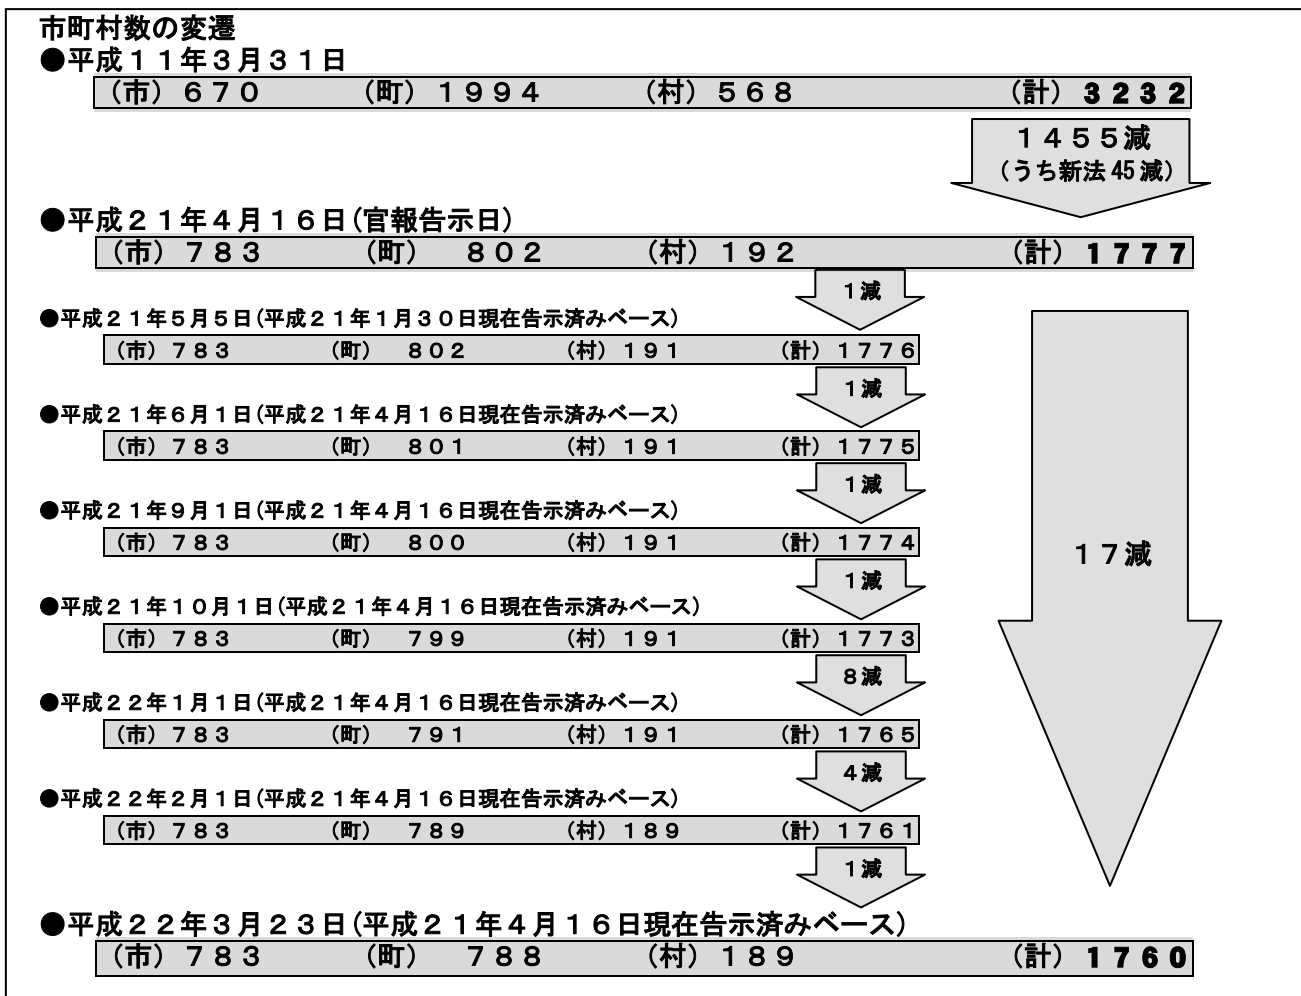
市町村数の変遷

●平成１１年３月３１日

（市）６７０　（町）１９９４　（村）５６８　（計）３２３２

１４５５減
（うち新法45減）

●平成２１年４月１６日(官報告示日)

（市）７８３　（町）８０２　（村）１９２　（計）１７７７

１減

●平成２１年５月５日(平成２１年１月３０日現在告示済みベース)

（市）７８３　（町）８０２　（村）１９１　（計）１７７６

１減

●平成２１年６月１日(平成２１年４月１６日現在告示済みベース)

（市）７８３　（町）８０１　（村）１９１　（計）１７７５

１減

●平成２１年９月１日(平成２１年４月１６日現在告示済みベース)

（市）７８３　（町）８００　（村）１９１　（計）１７７４

１減

●平成２１年１０月１日(平成２１年４月１６日現在告示済みベース)

（市）７８３　（町）７９９　（村）１９１　（計）１７７３

８減

●平成２２年１月１日(平成２１年４月１６日現在告示済みベース)

（市）７８３　（町）７９１　（村）１９１　（計）１７６５

４減

●平成２２年２月１日(平成２１年４月１６日現在告示済みベース)

（市）７８３　（町）７８９　（村）１８９　（計）１７６１

１減

１７減

●平成２２年３月２３日(平成２１年４月１６日現在告示済みベース)

（市）７８３　（町）７８８　（村）１８９　（計）１７６０